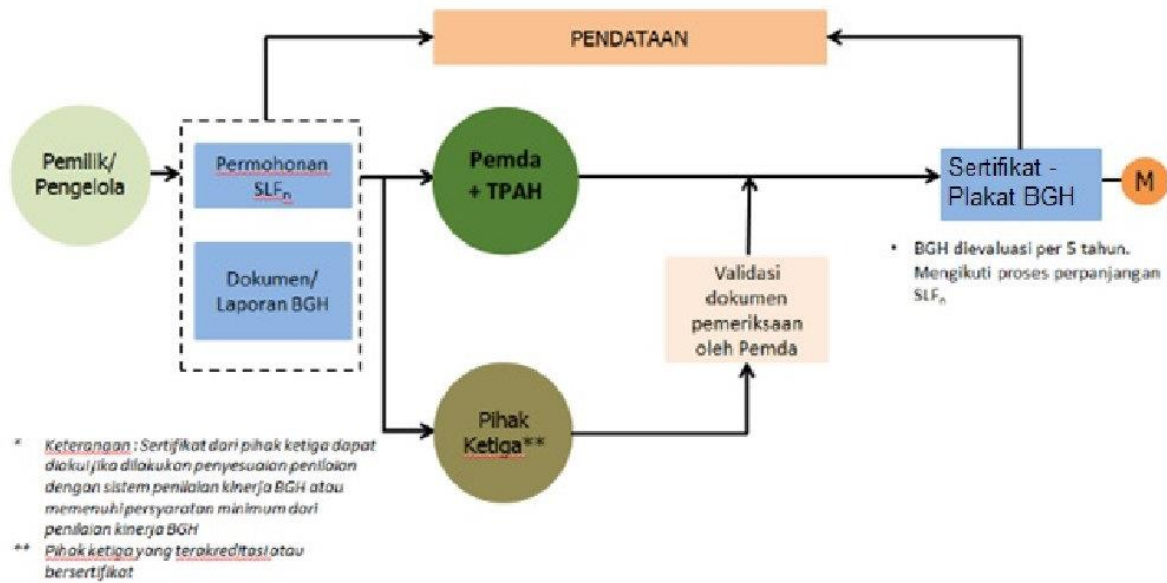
PENDATAAN

Pemilik/ Pengelola

Permohonan $SLF_n$

Dokumen/ Laporan BGH

Pemda + TPAH

Validasi dokumen pemeriksaan oleh Pemda

Pihak Ketiga**

Sertifikat - Plakat BGH

M

• BGH dievaluasi per 5 tahun. Mengikuti proses perpanjangan $SLF_n$

* Keterangan : Sertifikat dari pihak ketiga dapat diakui jika dilakukan penyesuaian penilaian dengan sistem penilaian kinerja BGH atau memenuhi persyaratan minimum dari penilaian kinerja BGH

** Pihak ketiga yang terakreditasi atau bersertifikat